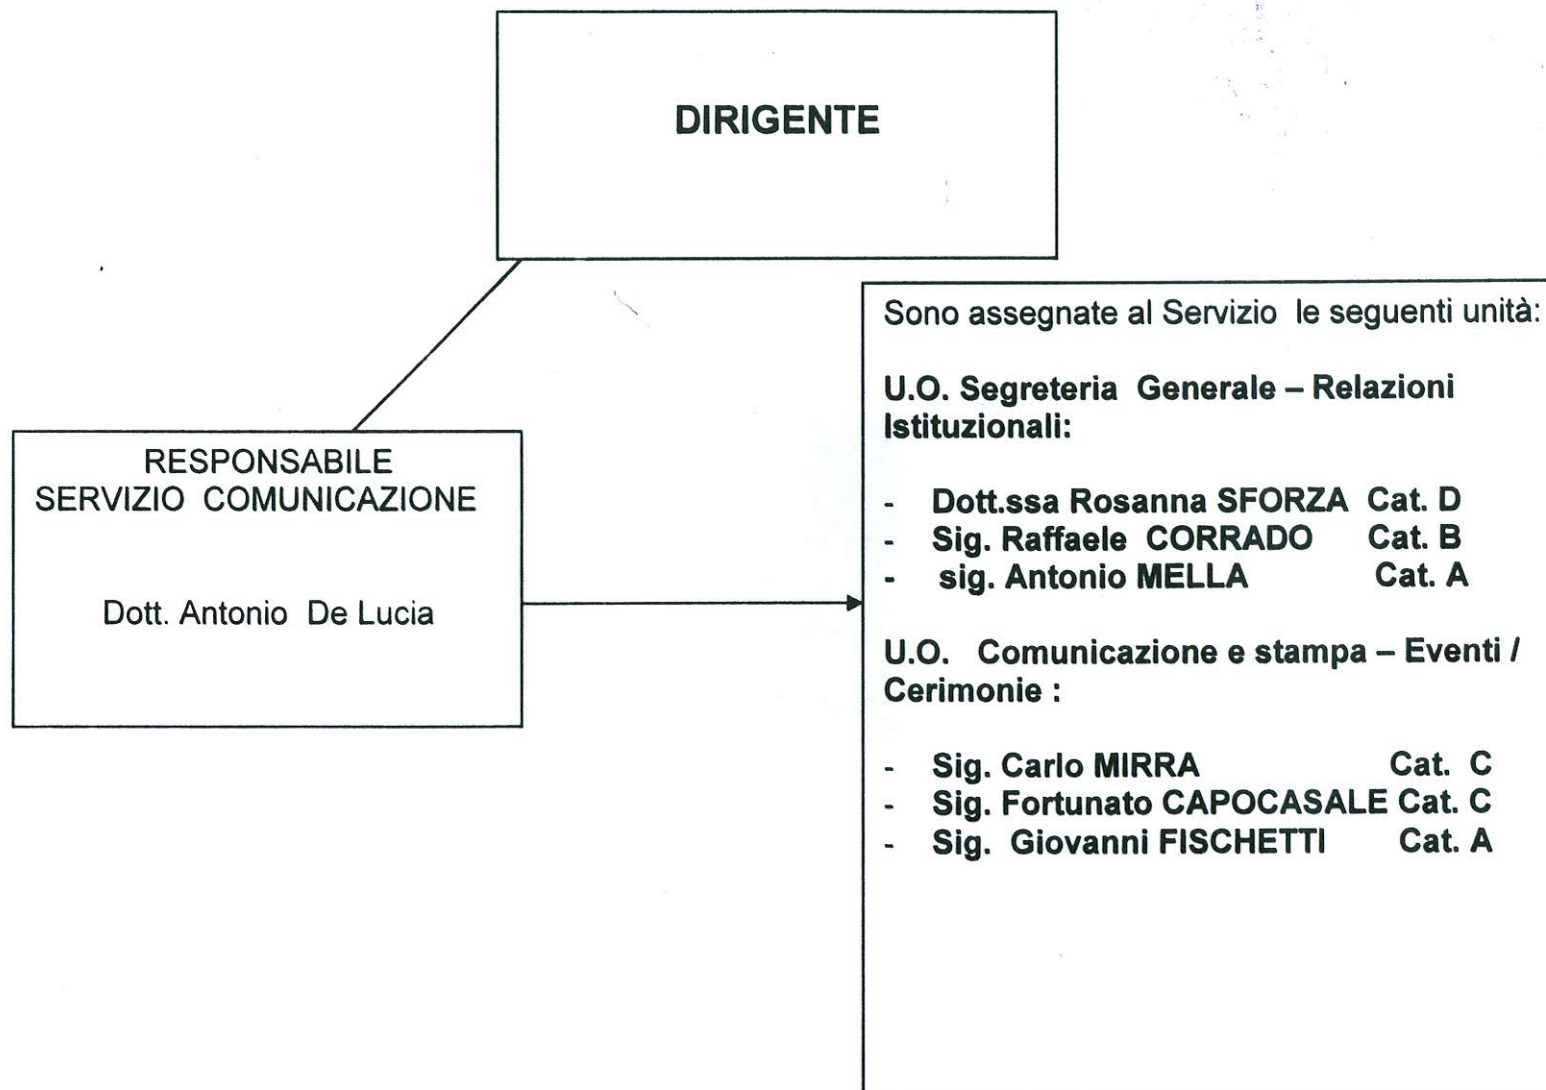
DIRIGENTE

RESPONSABILE
SERVIZIO COMUNICAZIONE

Dott. Antonio De Lucia

Sono assegnate al Servizio le seguenti unità:

U.O. Segreteria Generale – Relazioni Istituzionali:

- Dott.ssa Rosanna SFORZA Cat. D
- Sig. Raffaele CORRADO Cat. B
- sig. Antonio MELLA Cat. A

U.O. Comunicazione e stampa – Eventi / Cerimonie :

- Sig. Carlo MIRRA Cat. C
- Sig. Fortunato CAPOCASALE Cat. C
- Sig. Giovanni FISCHETTI Cat. A